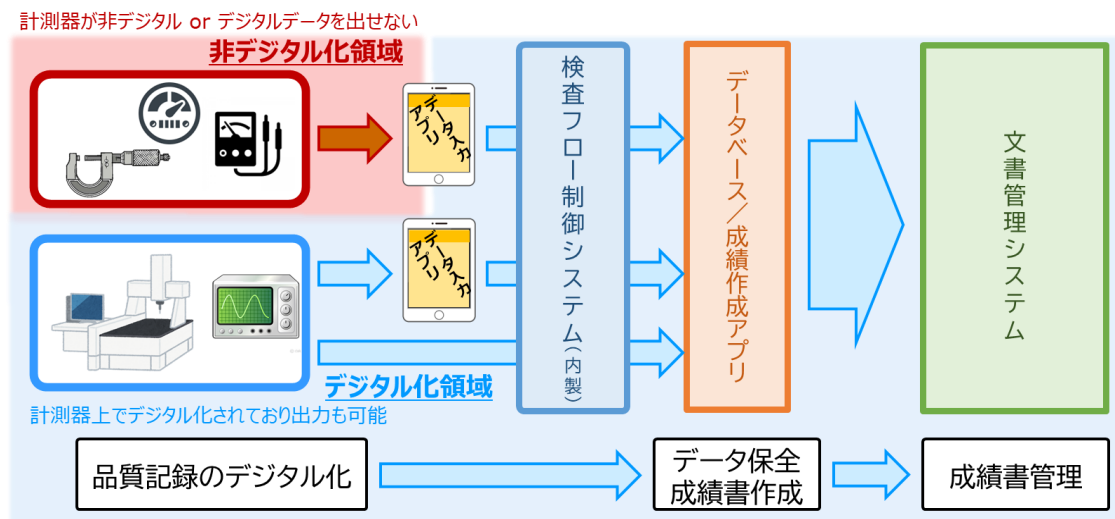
計測器が非デジタル or デジタルデータを出せない

非デジタル化領域

データ入力アプリ

データ入力アプリ

検査フロー制御システム(内製)

データベース/成績作成アプリ

文書管理システム

デジタル化領域

計測器上でデジタル化されており出力も可能

品質記録のデジタル化

データ保全
成績書作成

成績書管理